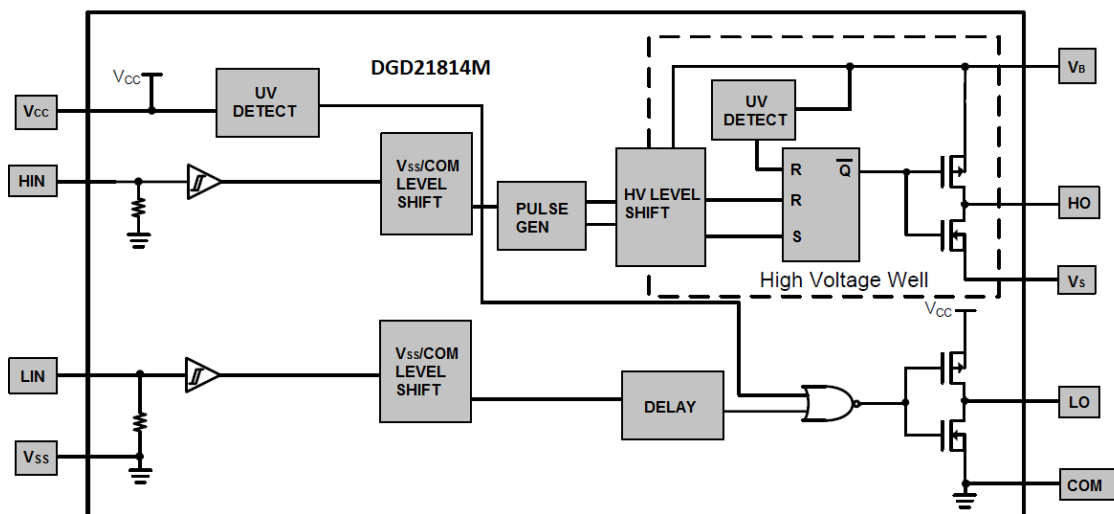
DGD21814M

$V_{CC}$

$V_{CC}$

UV DETECT

HIN

$V_{SS}$/COM LEVEL SHIFT

PULSE GEN

HV LEVEL SHIFT

UV DETECT

R

$\overline{Q}$

R

S

$V_B$

HO

High Voltage Well

$V_S$

$V_{CC}$

LIN

$V_{SS}$/COM LEVEL SHIFT

DELAY

LO

$V_{SS}$

COM